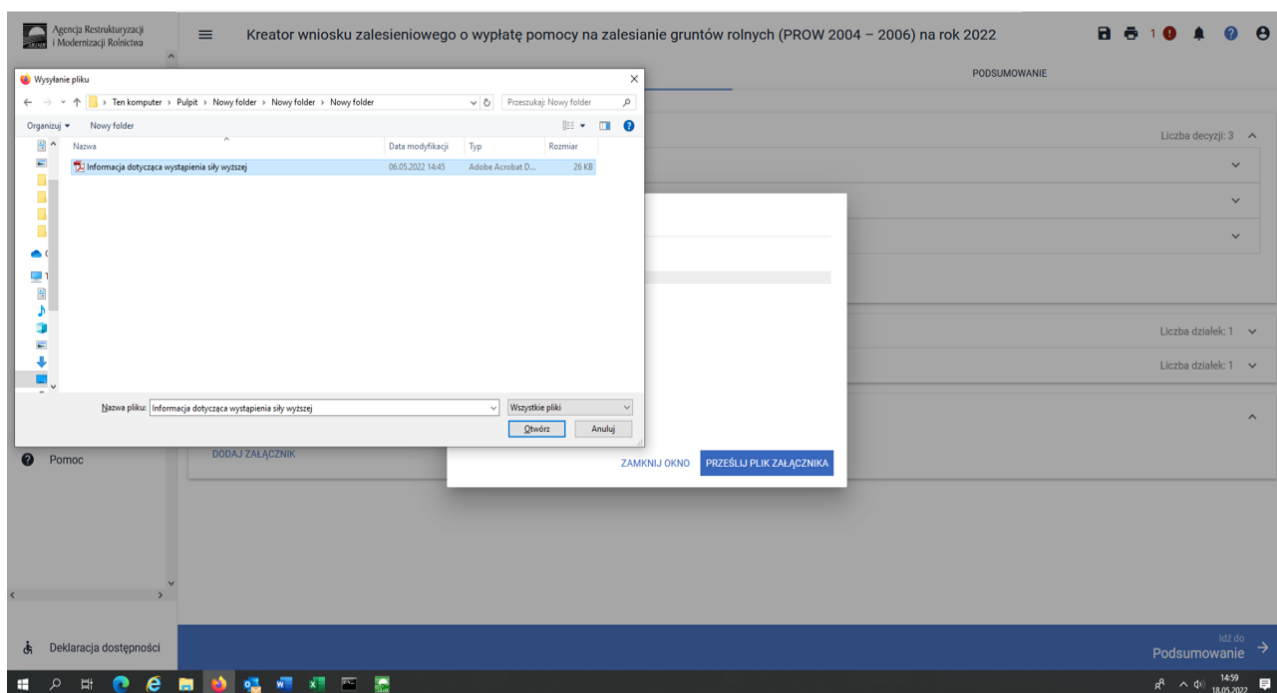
Agencja Restrukturyzacji i Modernizacji Rolnictwa

Kreator wniosku zalesieniowego o wypłatę pomocy na zalesianie gruntów rolnych (PROW 2004 – 2006) na rok 2022

1

PODSUMOWANIE

Wysyłanie pliku

Ten komputer › Pulpit › Nowy folder › Nowy folder › Nowy folder

Przeszukaj: Nowy folder

Organizuj ▾ Nowy folder

| Nazwa | Data modyfikacji | Typ | Rozmiar |
|---|---|---|---|
| Informacja dotycząca wystąpienia siły wyższej | 06.05.2022 14:45 | Adobe Acrobat D... | 26 KB |

Nazwa pliku: Informacja dotycząca wystąpienia siły wyższej

Wszystkie pliki

Otwórz

Anuluj

Liczba decyzji: 3

Liczba działek: 1

Liczba działek: 1

Pomoc

DODAJ ZAŁĄCZNIK

ZAMKNIJ OKNO

PRZEŚLIJ PLIK ZAŁĄCZNIKA

Deklaracja dostępności

Idź do
Podsumowanie

14:59
18.05.2022